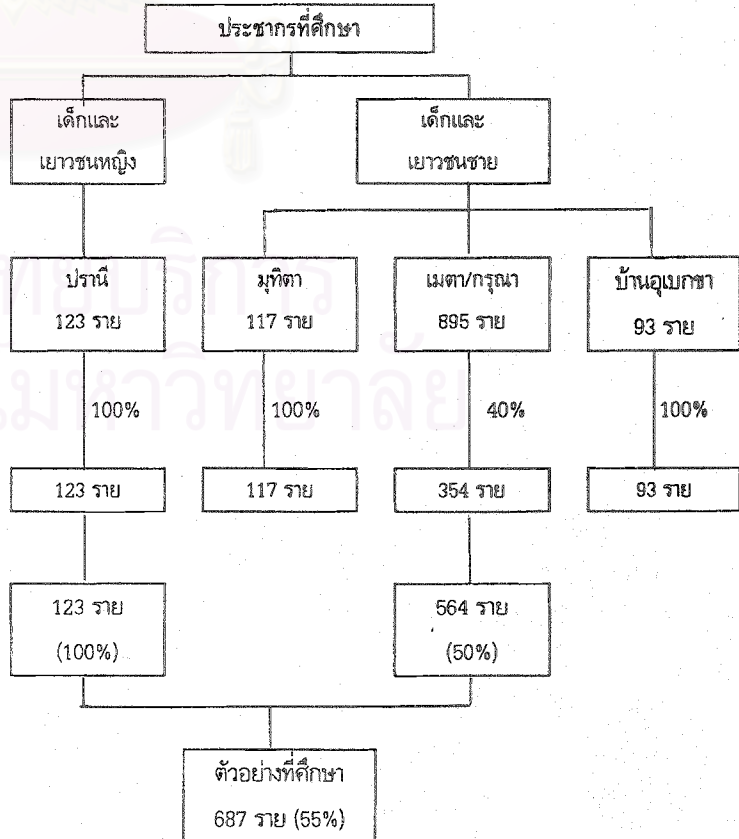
ประชากรที่ศึกษา

เด็กและ
เยาวชนหญิง

เด็กและ
เยาวชนชาย

ปรานี
123 ราย

มุทิตา
117 ราย

เมตา/กรุณา
895 ราย

บ้านอุเบกขา
93 ราย

100%

100%

40%

100%

123 ราย

117 ราย

354 ราย

93 ราย

123 ราย
(100%)

564 ราย
(50%)

ตัวอย่างที่ศึกษา
687 ราย (55%)